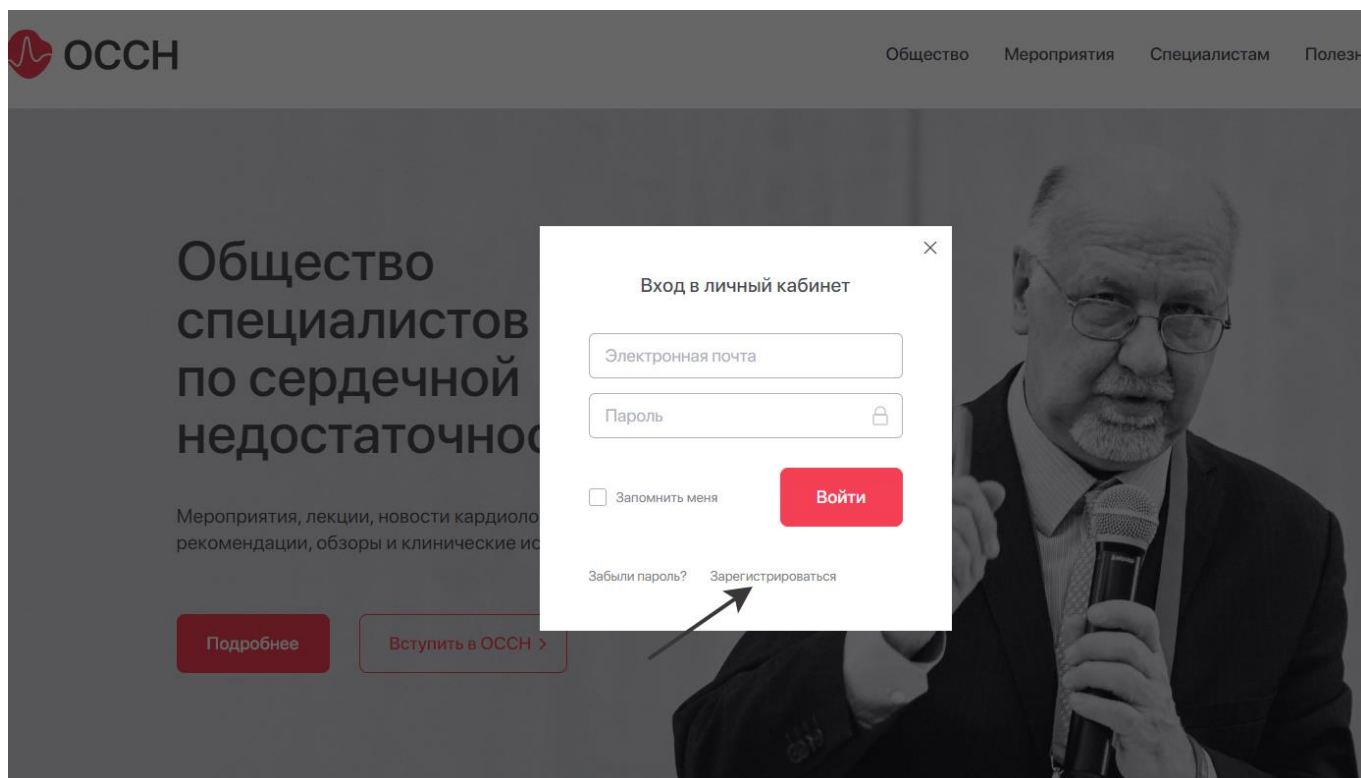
ОССН

Общество Мероприятия Специалистам Полезн

Общество специалистов по сердечной недостаточнос

Мероприятия, лекции, новости кардиоло рекомендации, обзоры и клинические ис

Подробнее

Вступить в ОССН >

×

Вход в личный кабинет

Электронная почта

Пароль

Запомнить меня

Войти

Забыли пароль?

Зарегистрироваться